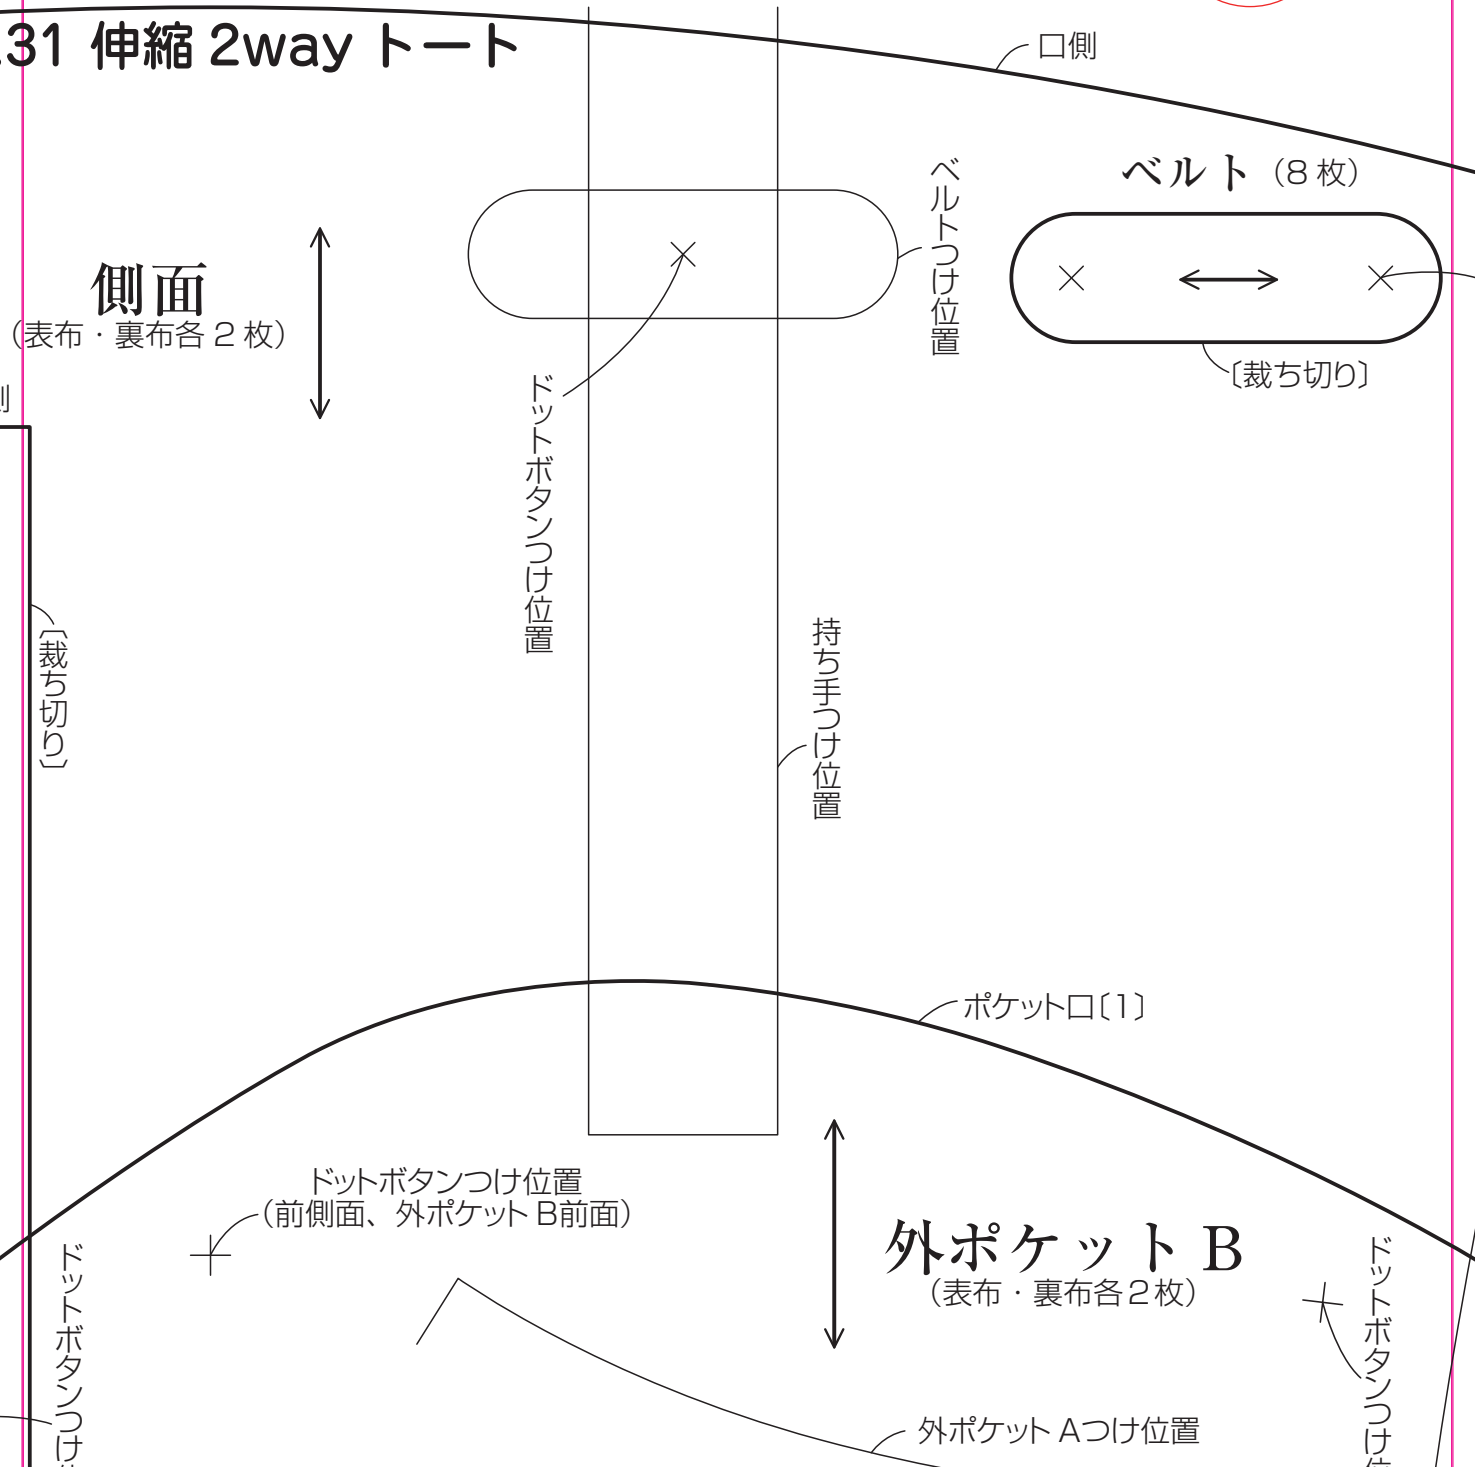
.31 伸縮 2way トート

口側

ベルト（8 枚）

〔裁ち切り〕

ベルトつけ位置

側面
（表布・裏布各 2 枚）

側

ドットボタンつけ位置

〔裁ち切り〕

持ち手つけ位置

ポケット口〔1〕

ドットボタンつけ位置
（前側面、外ポケット B前面）

外ポケット B
（表布・裏布各2枚）

ドットボタンつけ位

ドットボタンつけ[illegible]

外ポケット Aつけ位置